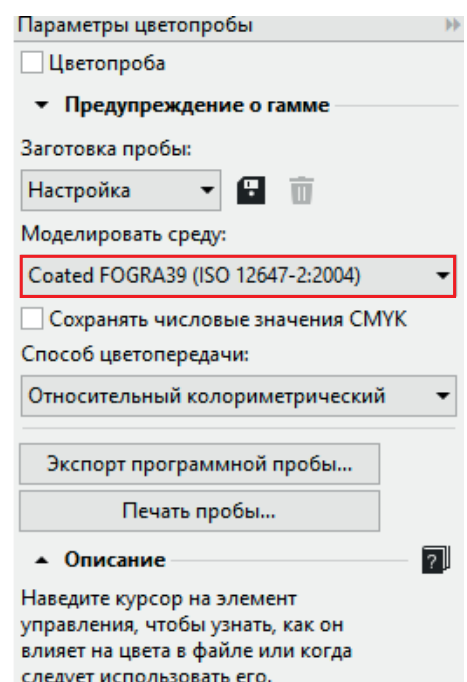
Параметры цветопробы

Цветопроба

Предупреждение о гамме

Заготовка пробы:

Настройка

Моделировать среду:

Coated FOGRA39 (ISO 12647-2:2004)

Сохранять числовые значения CMYK

Способ цветопередачи:

Относительный колориметрический

Экспорт программной пробы...

Печать пробы...

Описание

Наведите курсор на элемент управления, чтобы узнать, как он влияет на цвета в файле или когда следует использовать его.